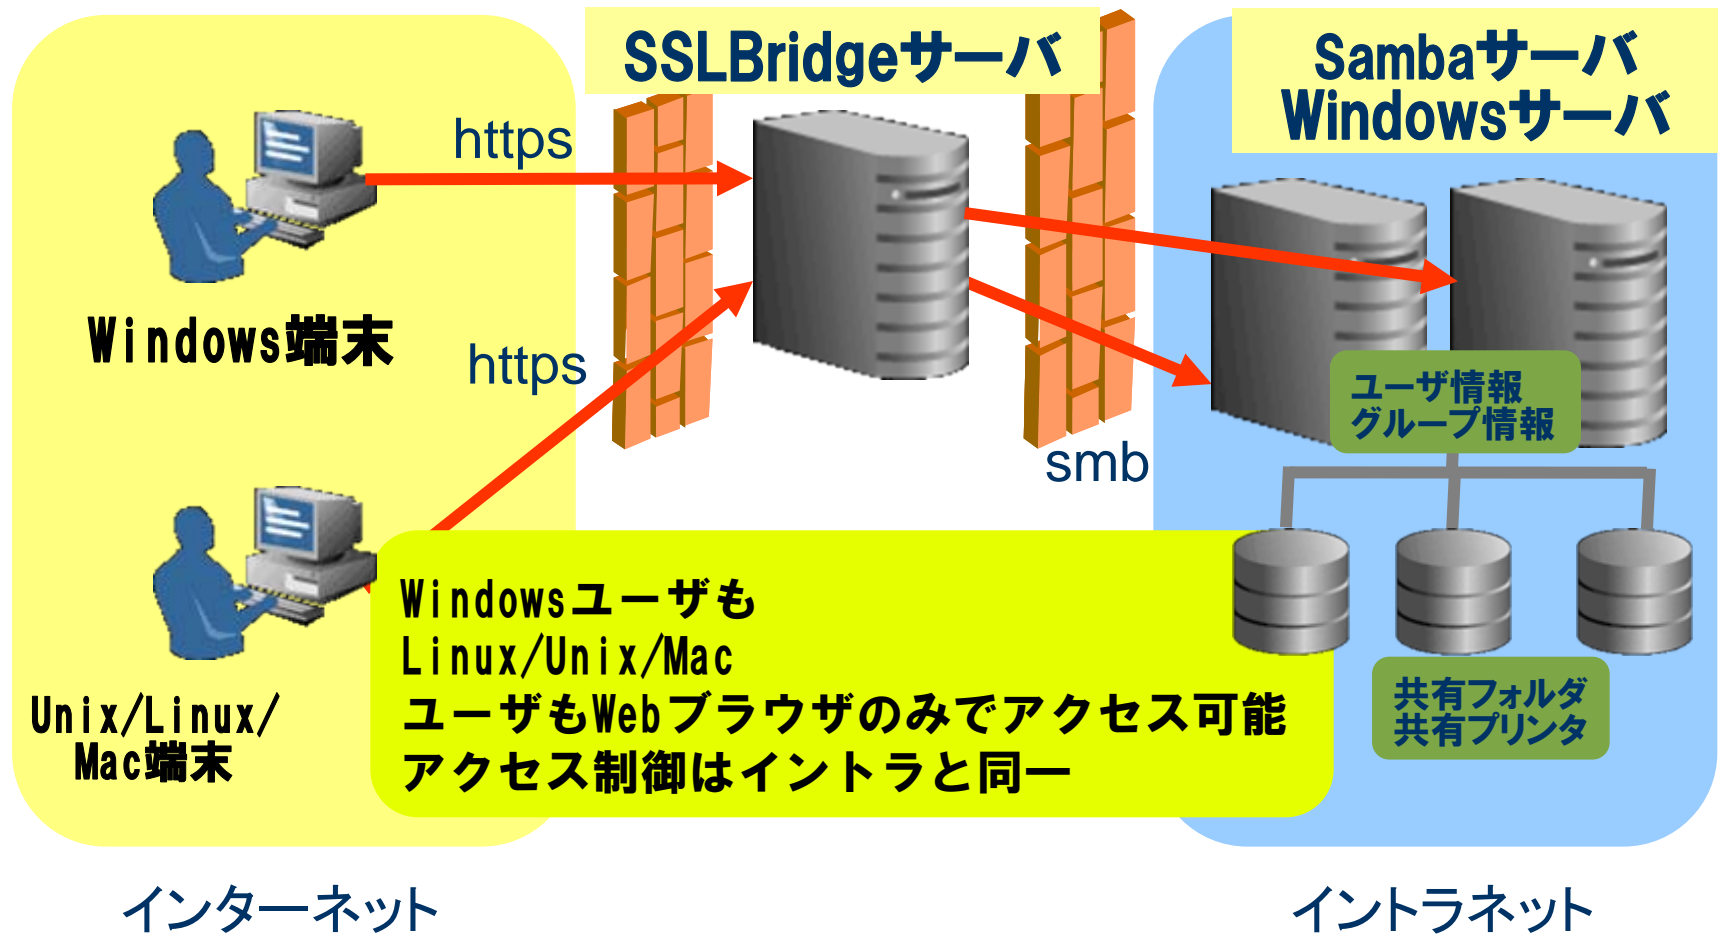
SSLBridgeサーバ

Sambaサーバ
Windowsサーバ

https

Windows端末

https

smb

ユーザ情報
グループ情報

Unix/Linux/
Mac端末

Windowsユーザも
Linux/Unix/Mac
ユーザもWebブラウザのみでアクセス可能
アクセス制御はイントラと同一

共有フォルダ
共有プリンタ

インターネット

イントラネット